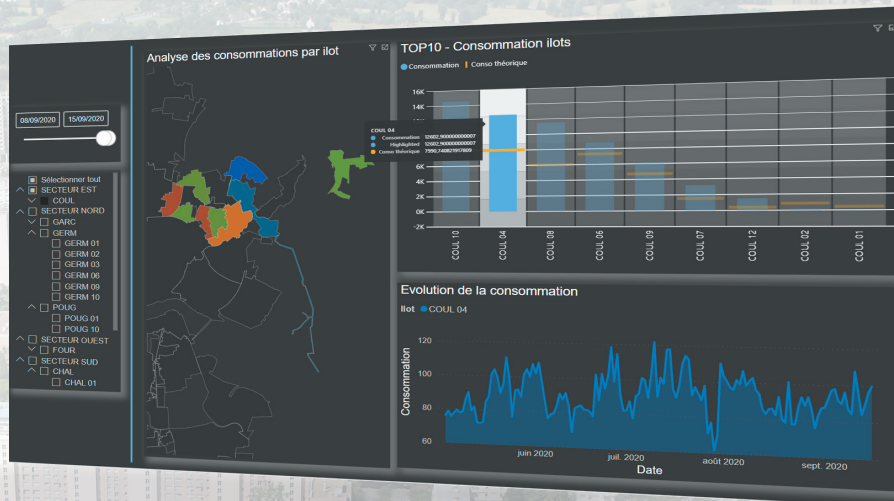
08/09/2020 15/09/2020

Sélectionner tout
SECTEUR EST
COUL
SECTEUR NORD
GARC
GERM
GERM 01
GERM 02
GERM 03
GERM 06
GERM 09
GERM 10
POUG
POUG 01
POUG 10
SECTEUR OUEST
FOUR
SECTEUR SUD
CHAL
CHAL 01

Analyse des consommations par ilot

COUL 04
Consommation 12602,900000000007
Highlighted 12602,900000000007
Conso théorique 7990,740821917809

TOP10 - Consommation ilots

Consommation Conso théorique

16K
14K
12K
10K
8K
6K
4K
2K
0K
-2K

COUL 10
COUL 04
COUL 08
COUL 06
COUL 09
COUL 07
COUL 12
COUL 02
COUL 01

Evolution de la consommation

Ilot COUL 04

Consommation
120
100
80
60

juin 2020
juil. 2020
août 2020
sept. 2020
Date